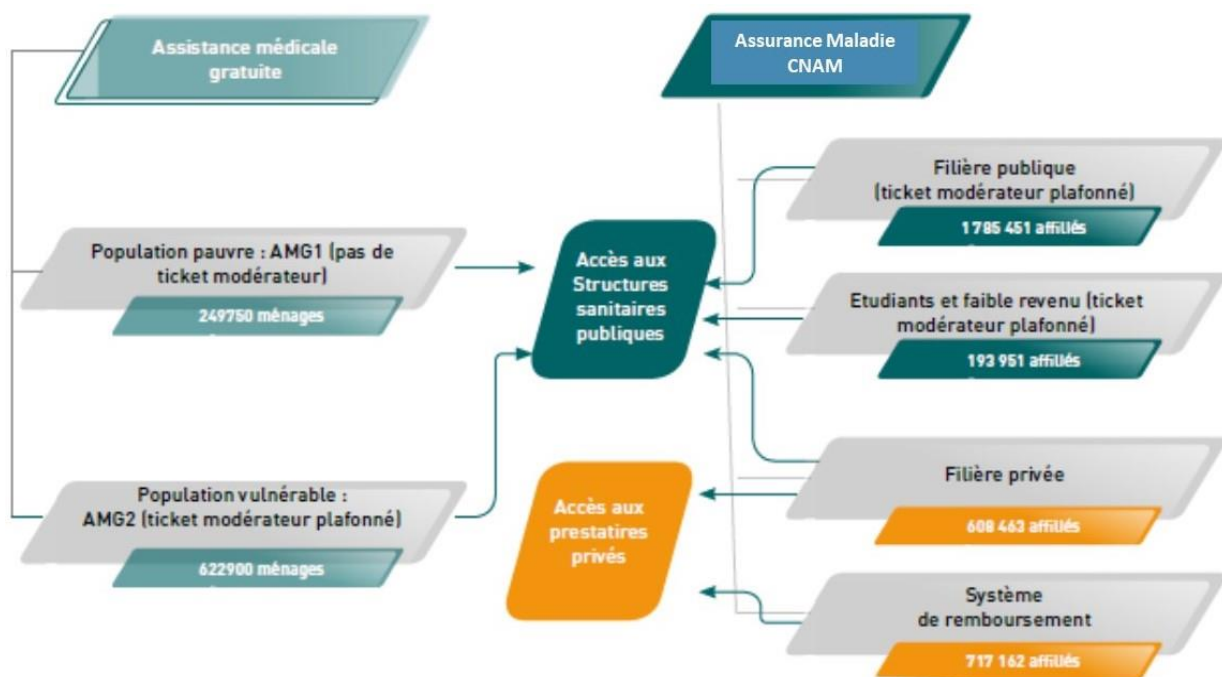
Assistance médicale gratuite

Assurance Maladie CNAM

Population pauvre : AMG1 (pas de ticket modérateur)

249750 ménages

Population vulnérable : AMG2 (ticket modérateur plafonné)

622900 ménages

Accès aux Structures sanitaires publiques

Accès aux prestataires privés

Filière publique (ticket modérateur plafonné)

1 785 451 affiliés

Etudiants et faible revenu (ticket modérateur plafonné)

193 951 affiliés

Filière privée

608 463 affiliés

Système de remboursement

717 162 affiliés